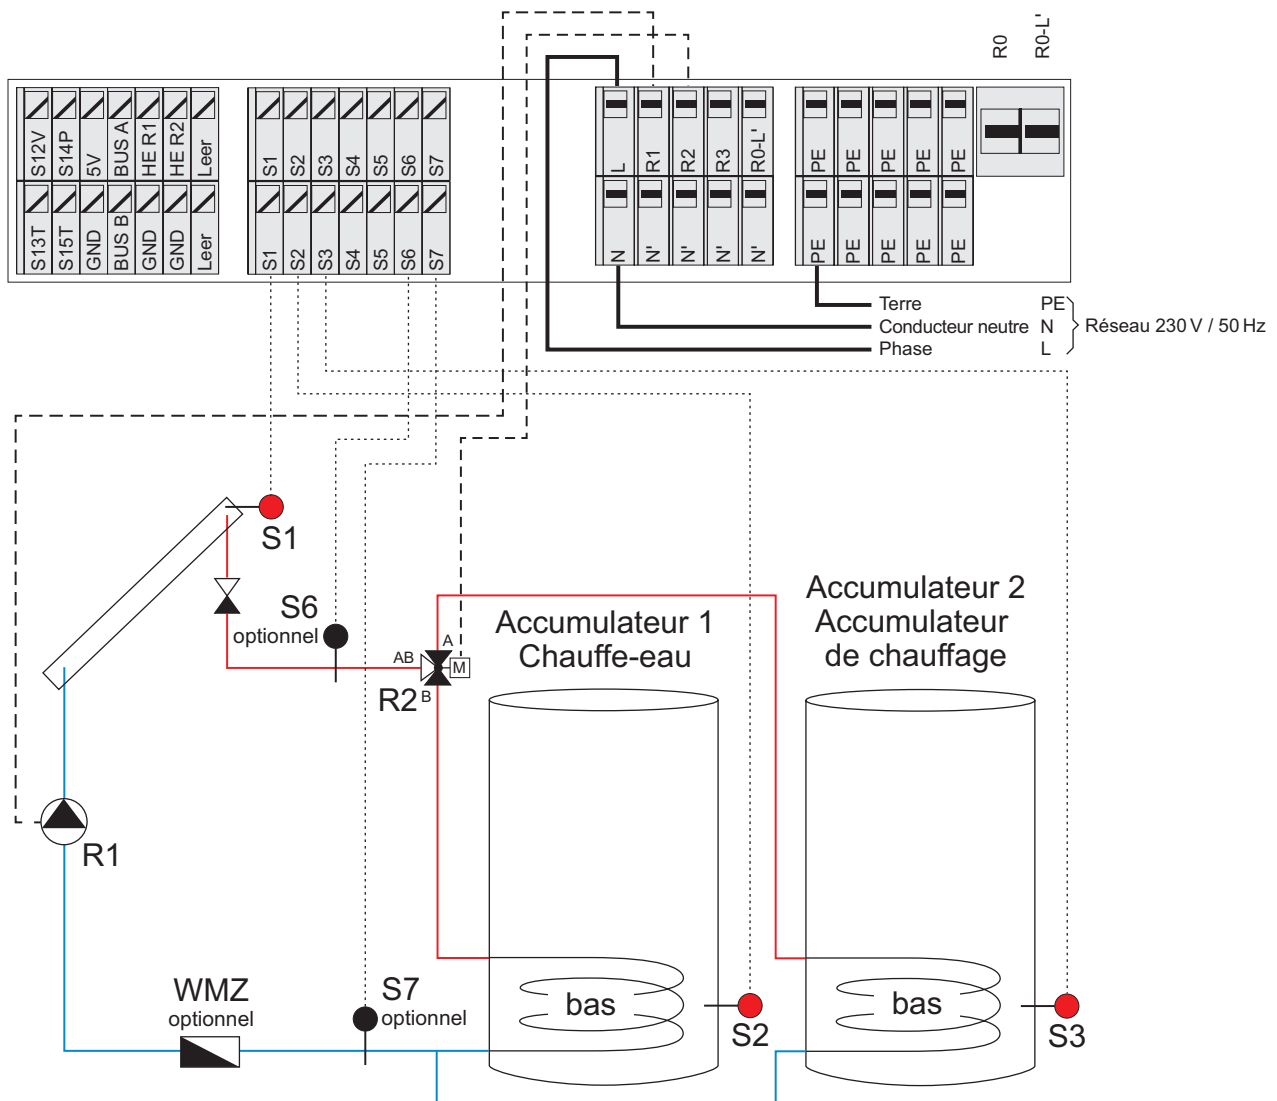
R0
R0-L'

S12V
S14P
5V
BUS A
HE R1
HE R2
Leer

S13T
S15T
GND
BUS B
GND
GND
Leer

S1
S2
S3
S4
S5
S6
S7

S1
S2
S3
S4
S5
S6
S7

L
R1
R2
R3
R0-L'

N
N'
N'
N'
N'

PE
PE
PE
PE
PE

PE
PE
PE
PE
PE

Terre PE
Conducteur neutre N
Phase L
Réseau 230 V / 50 Hz

S1
S6
optionnel
AB
A
M
B
R2
Accumulateur 1
Chauffe-eau
Accumulateur 2
Accumulateur
de chauffage
R1
WMZ
optionnel
S7
optionnel
bas
S2
bas
S3